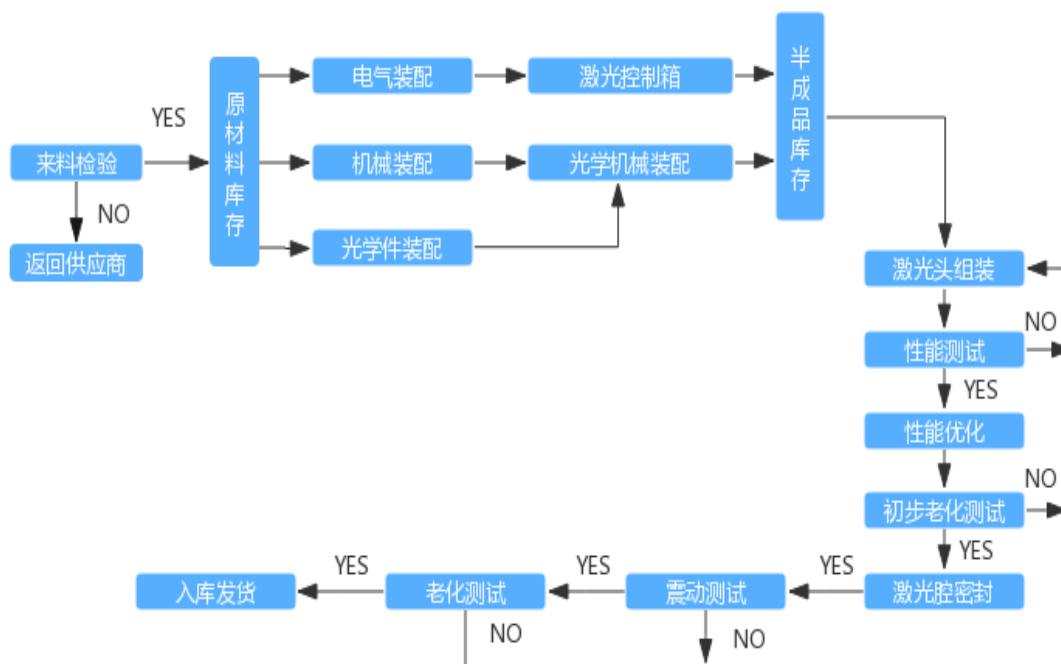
来料检验
YES
NO
返回供应商
原材料库存
电气装配
机械装配
光学件装配
激光控制箱
光学机械装配
半成品库存
激光头组装
性能测试
NO
YES
性能优化
初步老化测试
NO
YES
激光腔密封
YES
震动测试
NO
YES
老化测试
NO
YES
入库发货